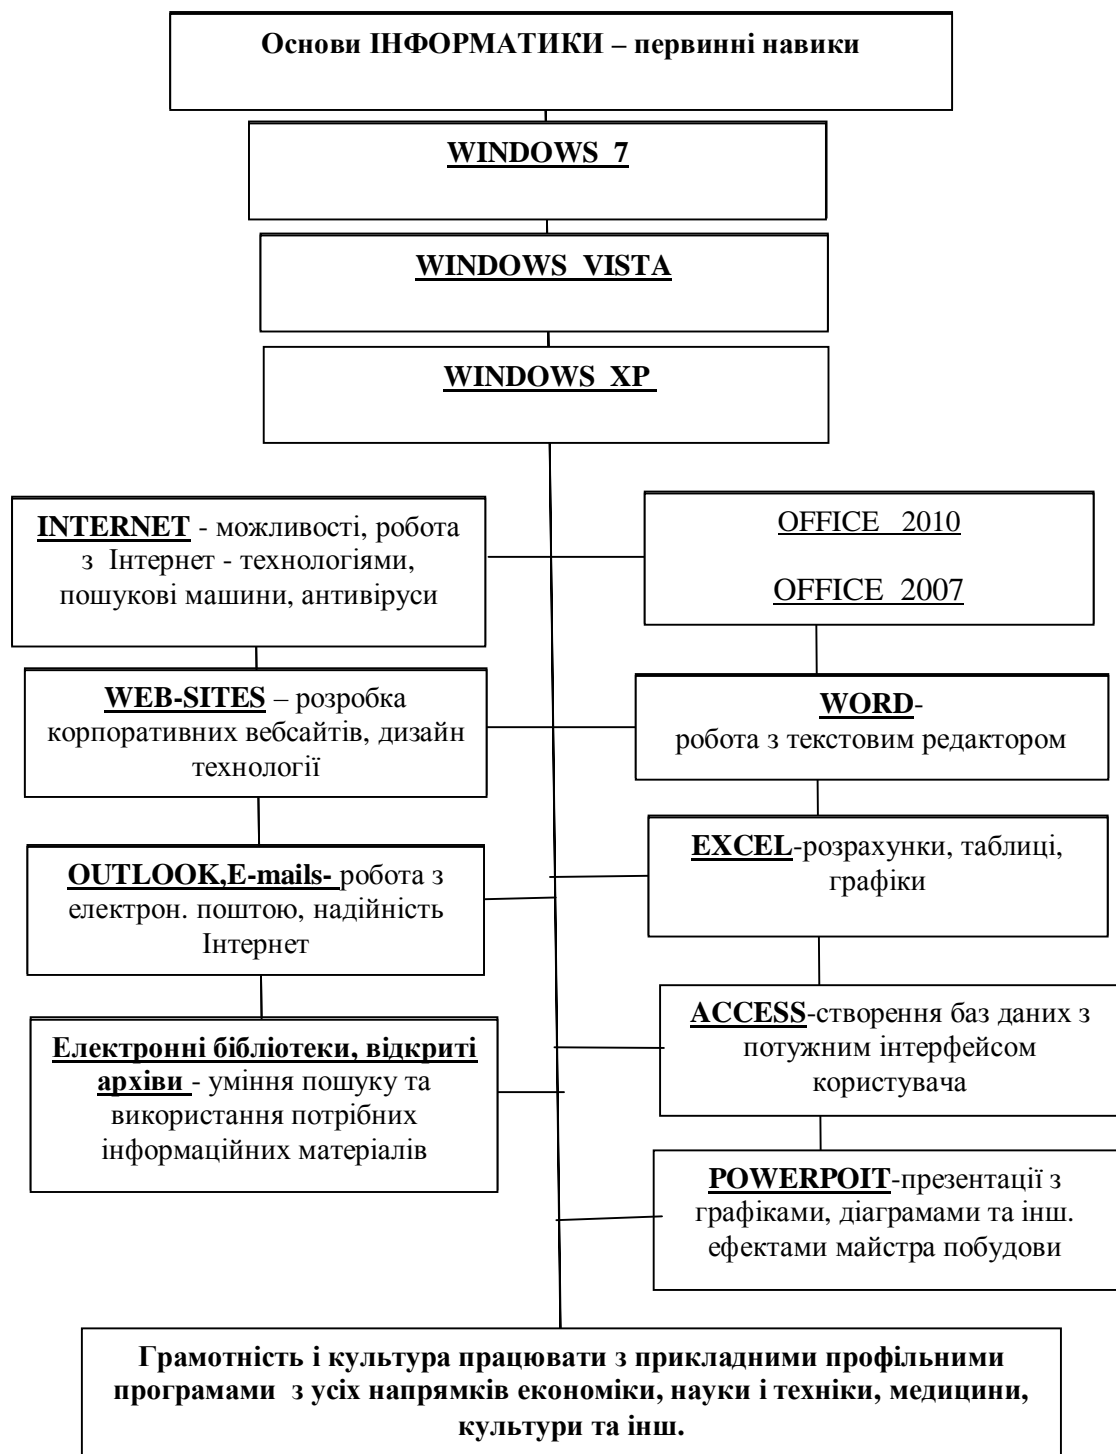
Основи ІНФОРМАТИКИ – первинні навики

WINDOWS 7

WINDOWS VISTA

WINDOWS XP

INTERNET - можливості, робота з Інтернет - технологіями, пошукові машини, антивіруси

OFFICE 2010

OFFICE 2007

WEB-SITES – розробка корпоративних вебсайтів, дизайн технології

WORD- робота з текстовим редактором

OUTLOOK,E-mails- робота з електрон. поштою, надійність Інтернет

EXCEL-розрахунки, таблиці, графіки

Електронні бібліотеки, відкриті архіви - уміння пошуку та використання потрібних інформаційних матеріалів

ACCESS-створення баз даних з потужним інтерфейсом користувача

POWERPOIT-презентації з графіками, діаграмами та інш. ефектами майстра побудови

Грамотність і культура працювати з прикладними профільними програмами з усіх напрямків економіки, науки і техніки, медицини, культури та інш.